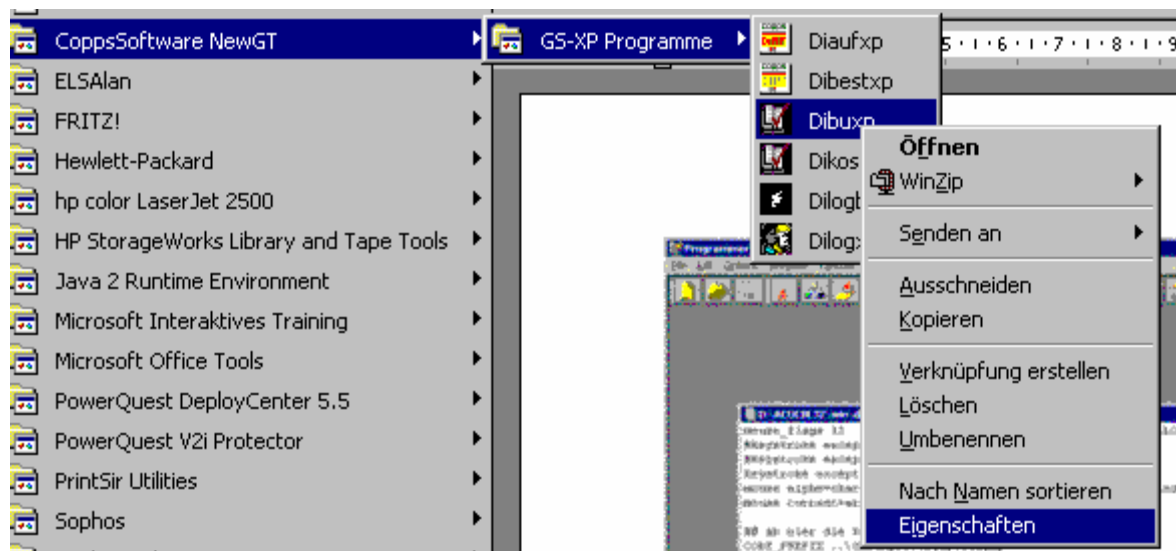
CoppsSoftware NewGT
ELSAlan
FRITZ!
Hewlett-Packard
hp color LaserJet 2500
HP StorageWorks Library and Tape Tools
Java 2 Runtime Environment
Microsoft Interaktives Training
Microsoft Office Tools
PowerQuest DeployCenter 5.5
PowerQuest V2i Protector
PrintSir Utilities
Sophos

GS-XP Programme

Diaufxp
Dibestxp
Dibuxp
Dikos
Dilogb
Dilogx

Öffnen
WinZip
Senden an
Ausschneiden
Kopieren
Verknüpfung erstellen
Löschen
Umbenennen
Nach Namen sortieren
Eigenschaften